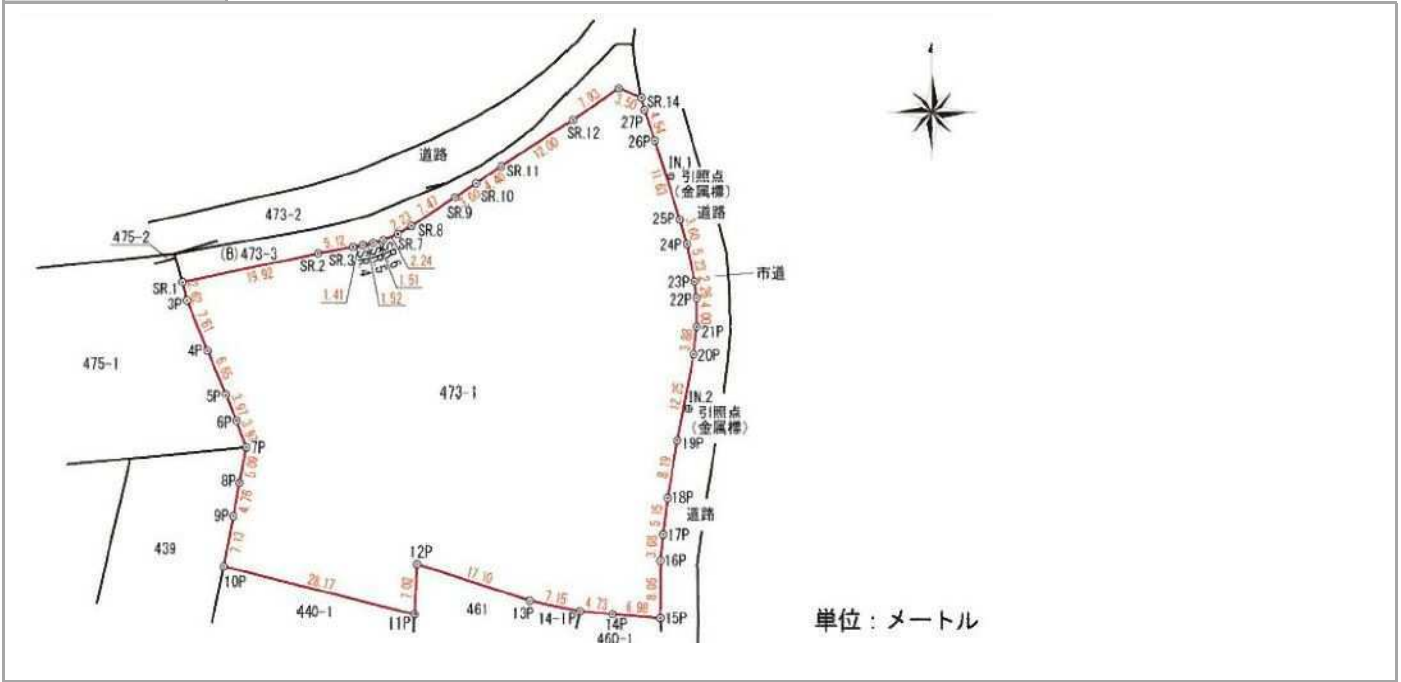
道路

473-2

475-2

(B) 473-3

SR.1
3P
4P
5P
6P
7P
8P
9P
10P
11P
12P
13P
14-1P
14P
15P
16P
17P
18P
19P
20P
21P
22P
23P
24P
25P
26P
27P
SR.14
SR.12
SR.11
SR.10
SR.9
SR.8
SR.7
SR.3
SR.2

IN.1
引照点
(金属標)

IN.2
引照点
(金属標)

道路
市道
道路

475-1
473-1
439
440-1
461
460-1

19.92
5.12
2.23
1.47
1.66
1.46
12.00
7.93
3.50
4.54
11.63
3.60
5.73
2.26
4.00
3.90
12.35
8.19
5.15
3.08
3.98
8.05
6.98
4.73
7.15
17.10
7.00
28.17
7.13
4.76
3.60
3.85
3.07
6.65
7.61
2.62
1.41
1.52
1.51
2.24

単位：メートル